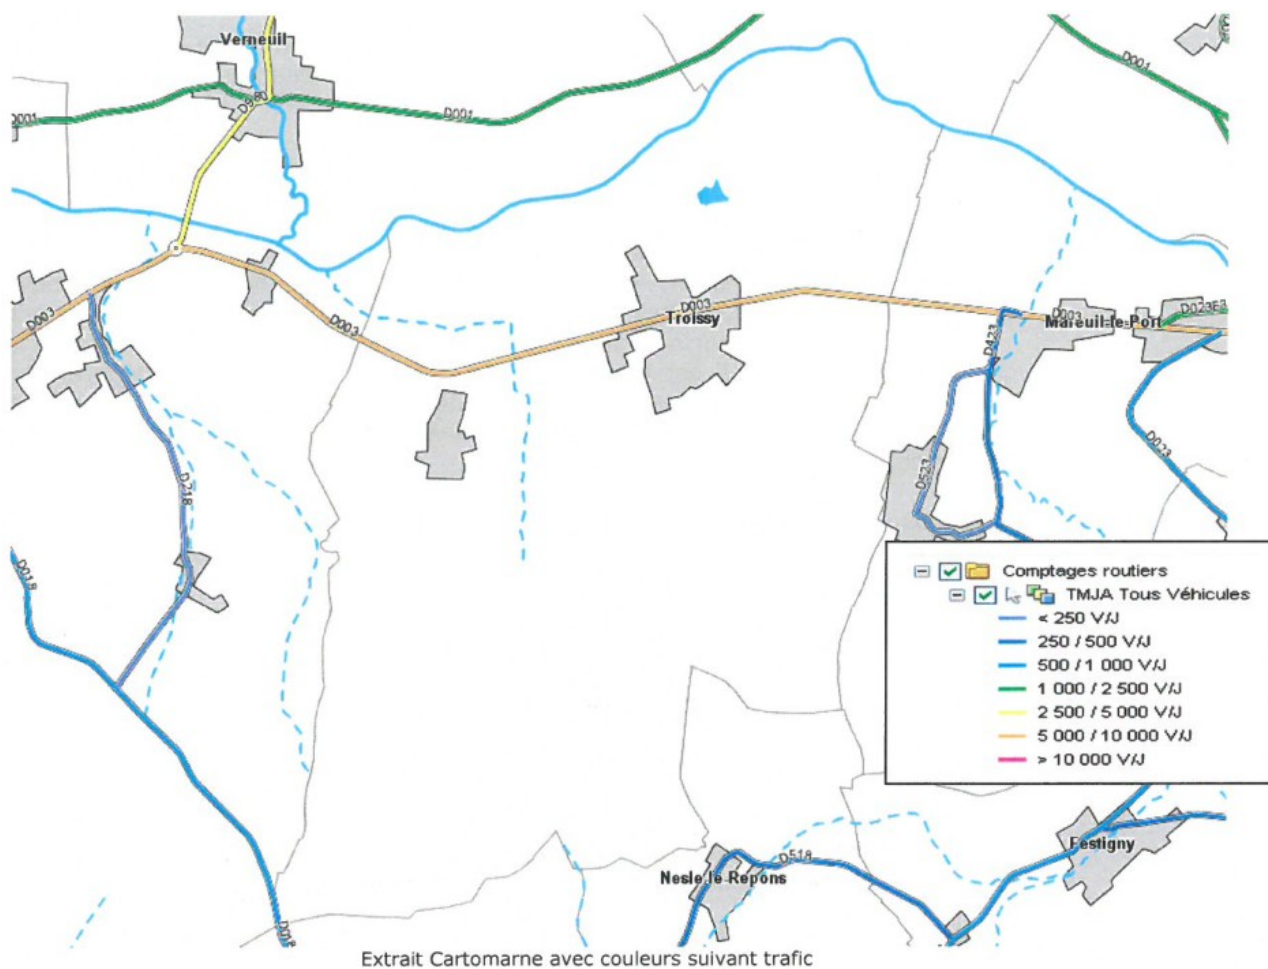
Verneuil
D001
D001
D001
D380
D003
D003
D003
Troissy
D003
Mareuil-le-Port
D023E3
D423
D023
D523
D218
D018
D018
D518
Nesle-le-Repons
Festigny

Comptages routiers
TMJA Tous Véhicules
< 250 V/J
250 / 500 V/J
500 / 1 000 V/J
1 000 / 2 500 V/J
2 500 / 5 000 V/J
5 000 / 10 000 V/J
> 10 000 V/J

Extrait Cartomarne avec couleurs suivant trafic